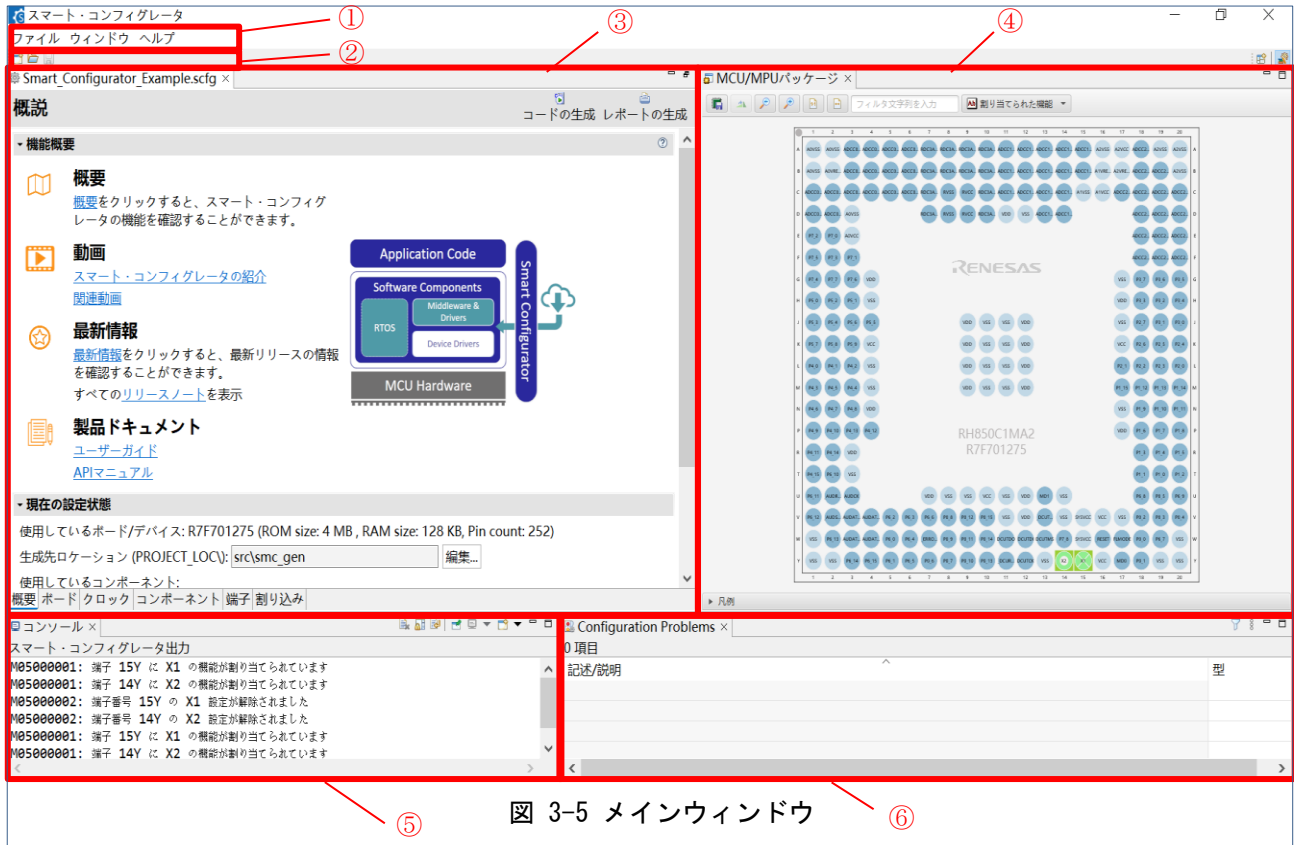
スマート・コンフィグレータ
ファイル ウィンドウ ヘルプ
①
②
③
④
Smart_Configurator_Example.scfg ×
概説
コードの生成 レポートの生成
機能概要
概要
概要をクリックすると、スマート・コンフィグレータの機能を確認することができます。
動画
スマート・コンフィグレータの紹介
関連動画
最新情報
最新情報をクリックすると、最新リリースの情報を確認することができます。
すべてのリリースノートを表示
製品ドキュメント
ユーザーガイド
APIマニュアル
Application Code
Software Components
RTOS
Middleware & Drivers
Device Drivers
MCU Hardware
Smart Configurator
現在の設定状態
使用しているボード/デバイス: R7F701275 (ROM size: 4 MB , RAM size: 128 KB, Pin count: 252)
生成先ロケーション (PROJECT_LOC\): src\smc_gen 編集...
使用しているコンポーネント:
概要 ボード クロック コンポーネント 端子 割り込み
MCU/MPUパッケージ ×
フィルタ文字列を入力
割り当てられた機能
RENESAS
RH850C1MA2
R7F701275
凡例
コンソール ×
スマート・コンフィグレータ出力
M05000001: 端子 15Y に X1 の機能が割り当てられています
M05000001: 端子 14Y に X2 の機能が割り当てられています
M05000002: 端子番号 15Y の X1 設定が解除されました
M05000002: 端子番号 14Y の X2 設定が解除されました
M05000001: 端子 15Y に X1 の機能が割り当てられています
M05000001: 端子 14Y に X2 の機能が割り当てられています
Configuration Problems ×
0 項目
記述/説明
型
⑤
図 3-5 メインウィンドウ
⑥